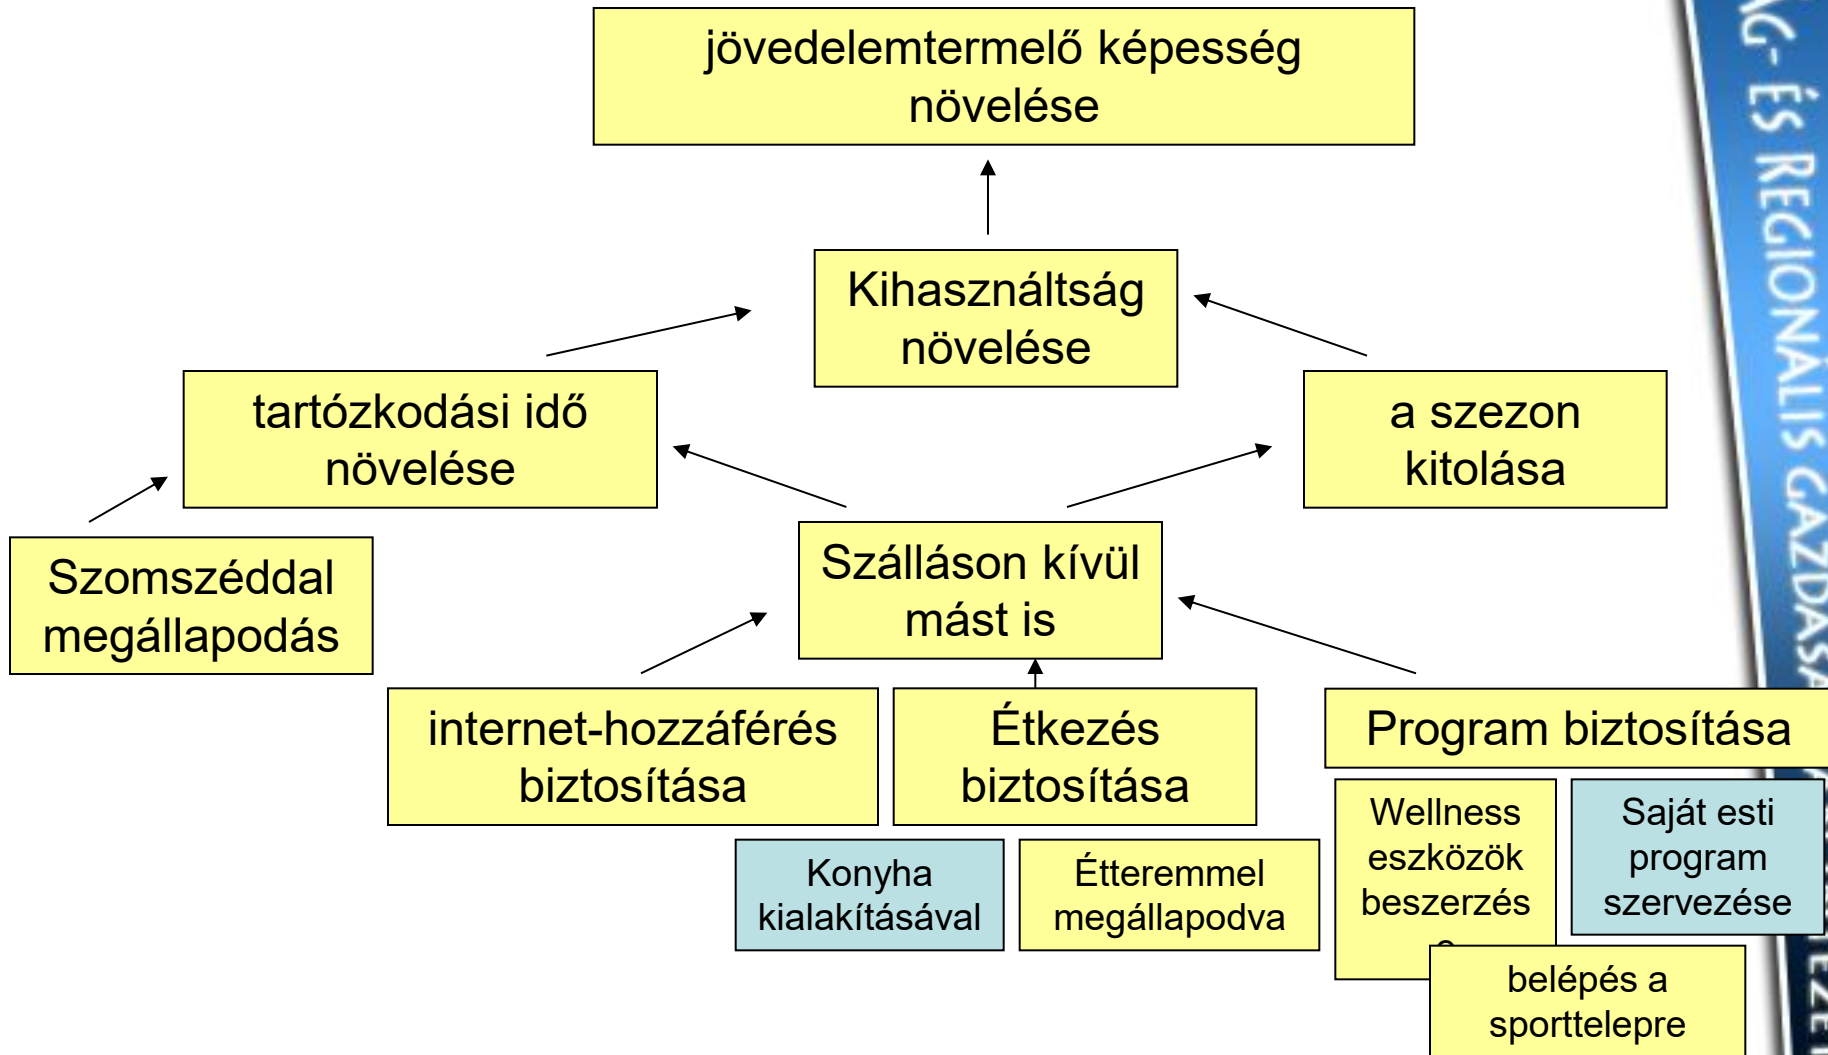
jövedelemtermelő képesség növelése

Kihasználtság növelése

tartózkodási idő növelése

a szezon kitolása

Szomszéddal megállapodás

Szálláson kívül mást is

internet-hozzáférés biztosítása

Étkezés biztosítása

Program biztosítása

Konyha kialakításával

Étteremmel megállapodva

Wellness eszközök beszerzés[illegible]

Saját esti program szervezése

belépés a sporttelepre

G- ÉS REGIONÁLIS GAZDAS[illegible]